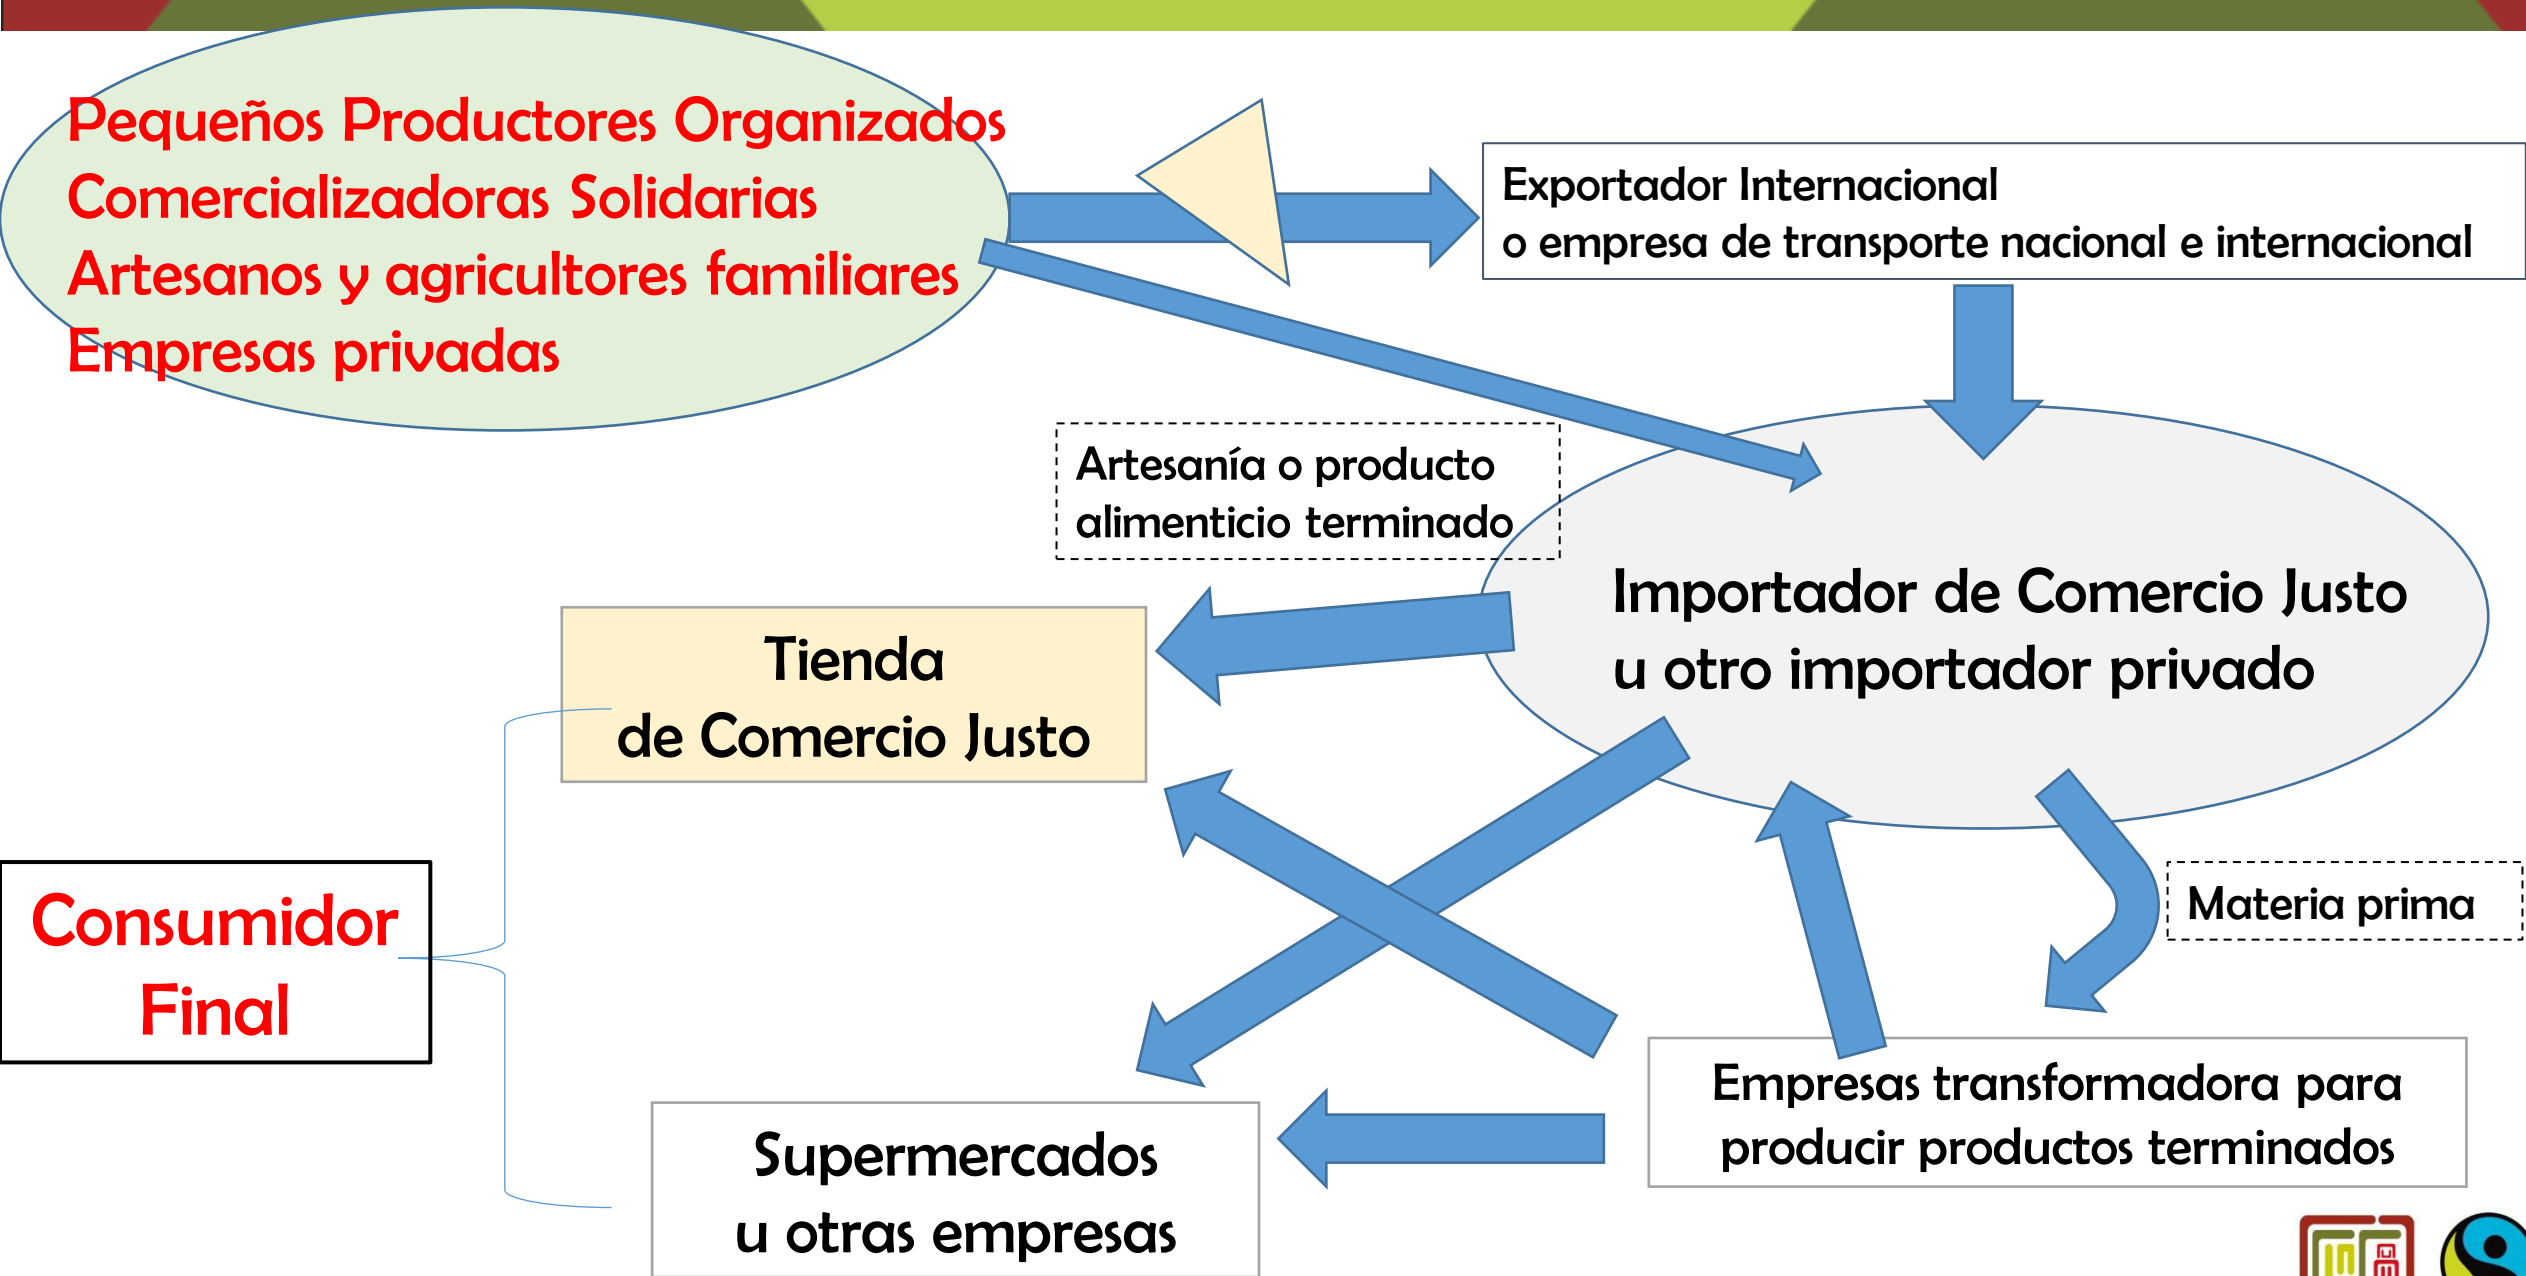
Pequeños Productores Organizados
Comercializadoras Solidarias
Artesanos y agricultores familiares
Empresas privadas

Exportador Internacional
o empresa de transporte nacional e internacional

Artesanía o producto alimenticio terminado

Importador de Comercio Justo
u otro importador privado

Tienda
de Comercio Justo

Consumidor
Final

Materia prima

Empresas transformadora para producir productos terminados

Supermercados
u otras empresas